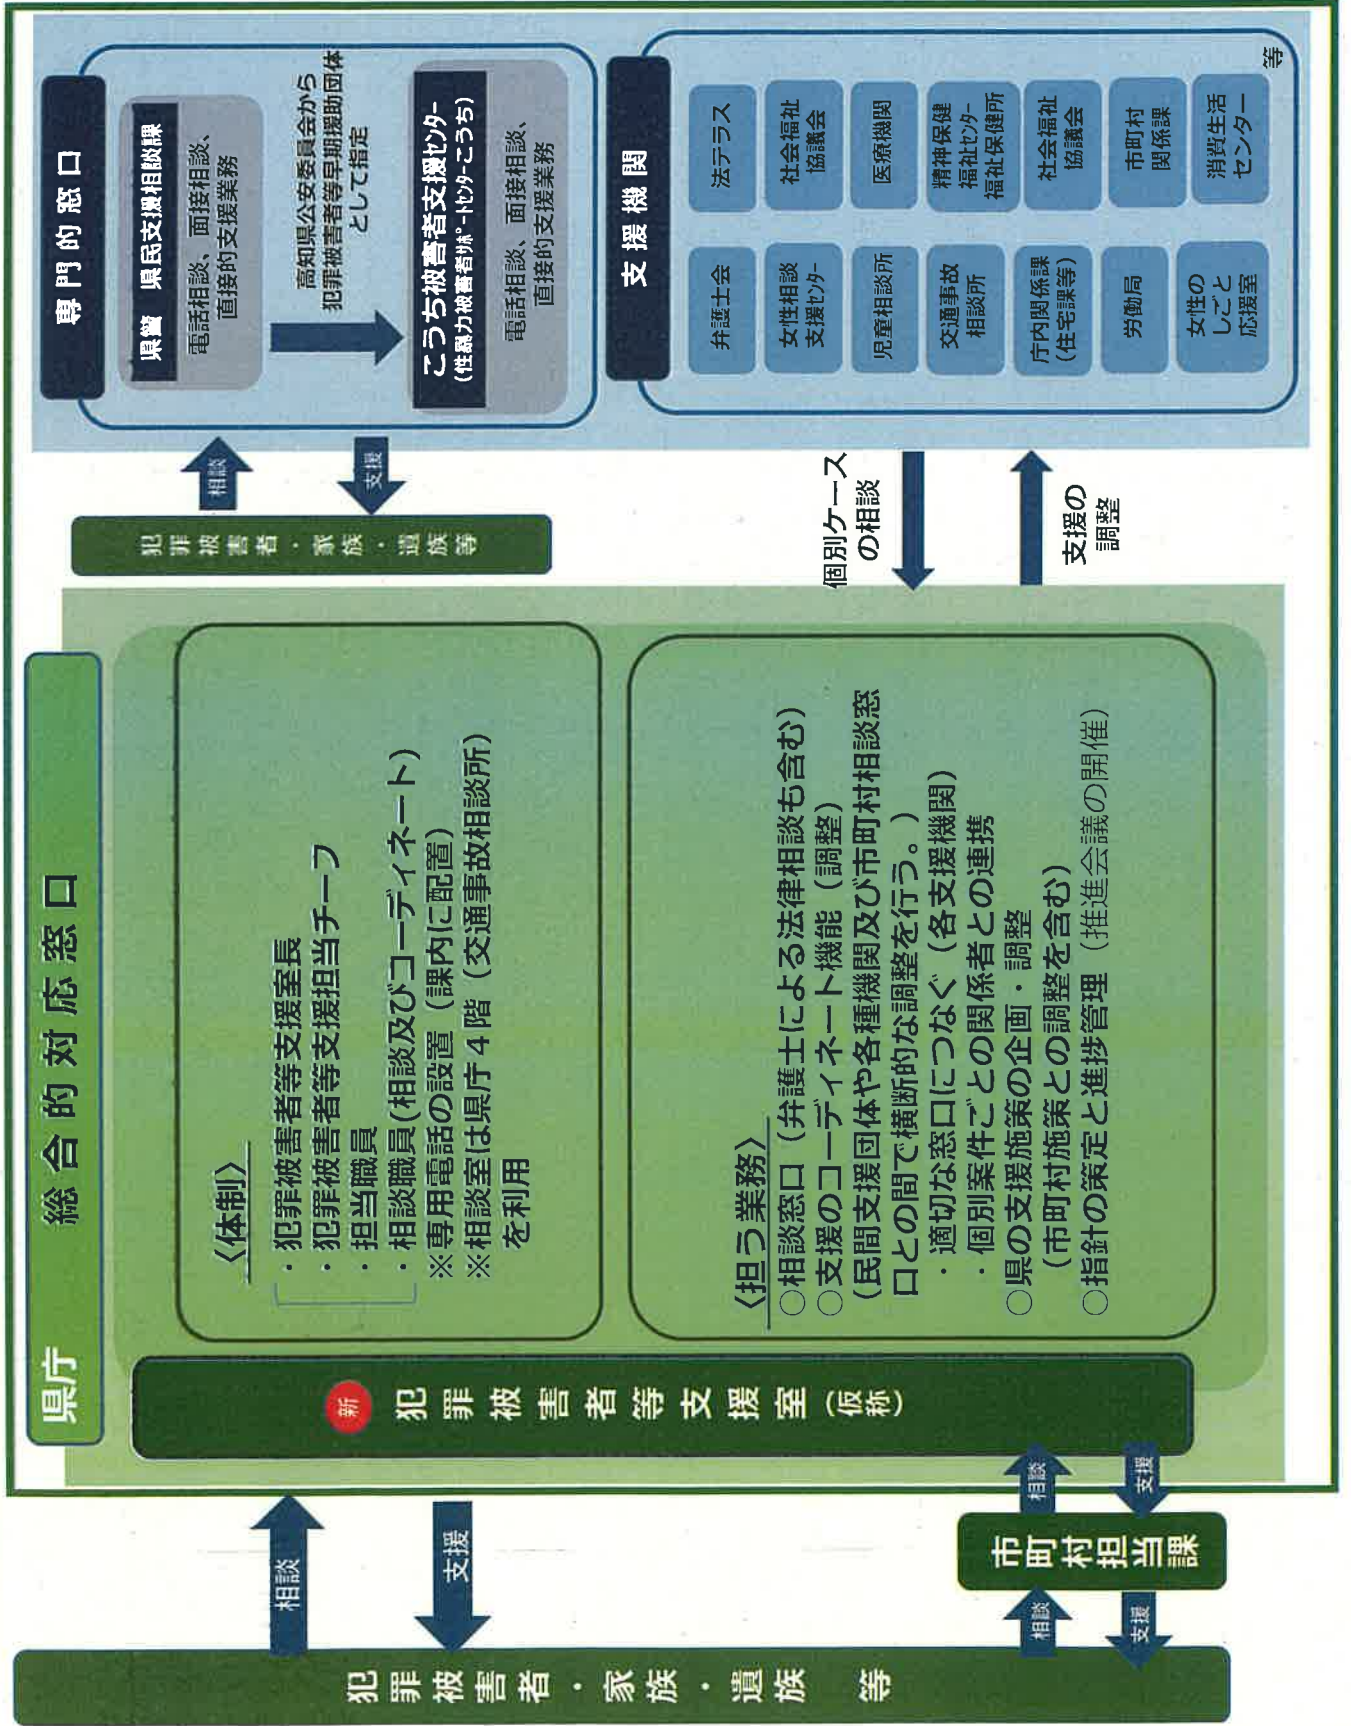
専門的窓口

県警 県民支援相談課
電話相談、面接相談、直接的支援業務

高知県公安委員会から犯罪被害者等早期援助団体として指定

こうち被害者支援センター
(性暴力被害者サポートセンターこうち)
電話相談、面接相談、直接的支援業務

支援機関

法テラス
社会福祉協議会
医療機関
精神保健福祉センター・福祉保健所
社会福祉協議会
市町村関係課
消費生活センター
弁護士会
女性相談支援センター
児童相談所
交通事故相談所
庁内関係課(住宅課等)
労働局
女性のしごと応援室
等

相談
支援
犯罪被害者・家族・遺族等

個別ケースの相談
支援の調整

県庁 総合的対応窓口

〈体制〉
・犯罪被害者等支援室長
・犯罪被害者等支援担当チーフ
・担当職員
・相談職員(相談及びコーディネート)
※専用電話の設置(課内に配置)
※相談室は県庁4階(交通事故相談所)を利用

〈担う業務〉
○相談窓口(弁護士による法律相談も含む)
○支援のコーディネート機能(調整)
(民間支援団体や各種機関及び市町村相談窓口との間で横断的な調整を行う。)
・適切な窓口につなぐ(各支援機関)
・個別案件ごとの関係者との連携
○県の支援施策の企画・調整
(市町村施策との調整を含む)
○指針の策定と進捗管理(推進会議の開催)

新 犯罪被害者等支援室(仮称)

相談
支援
市町村担当課
相談
支援
相談
支援

犯罪被害者・家族・遺族 等